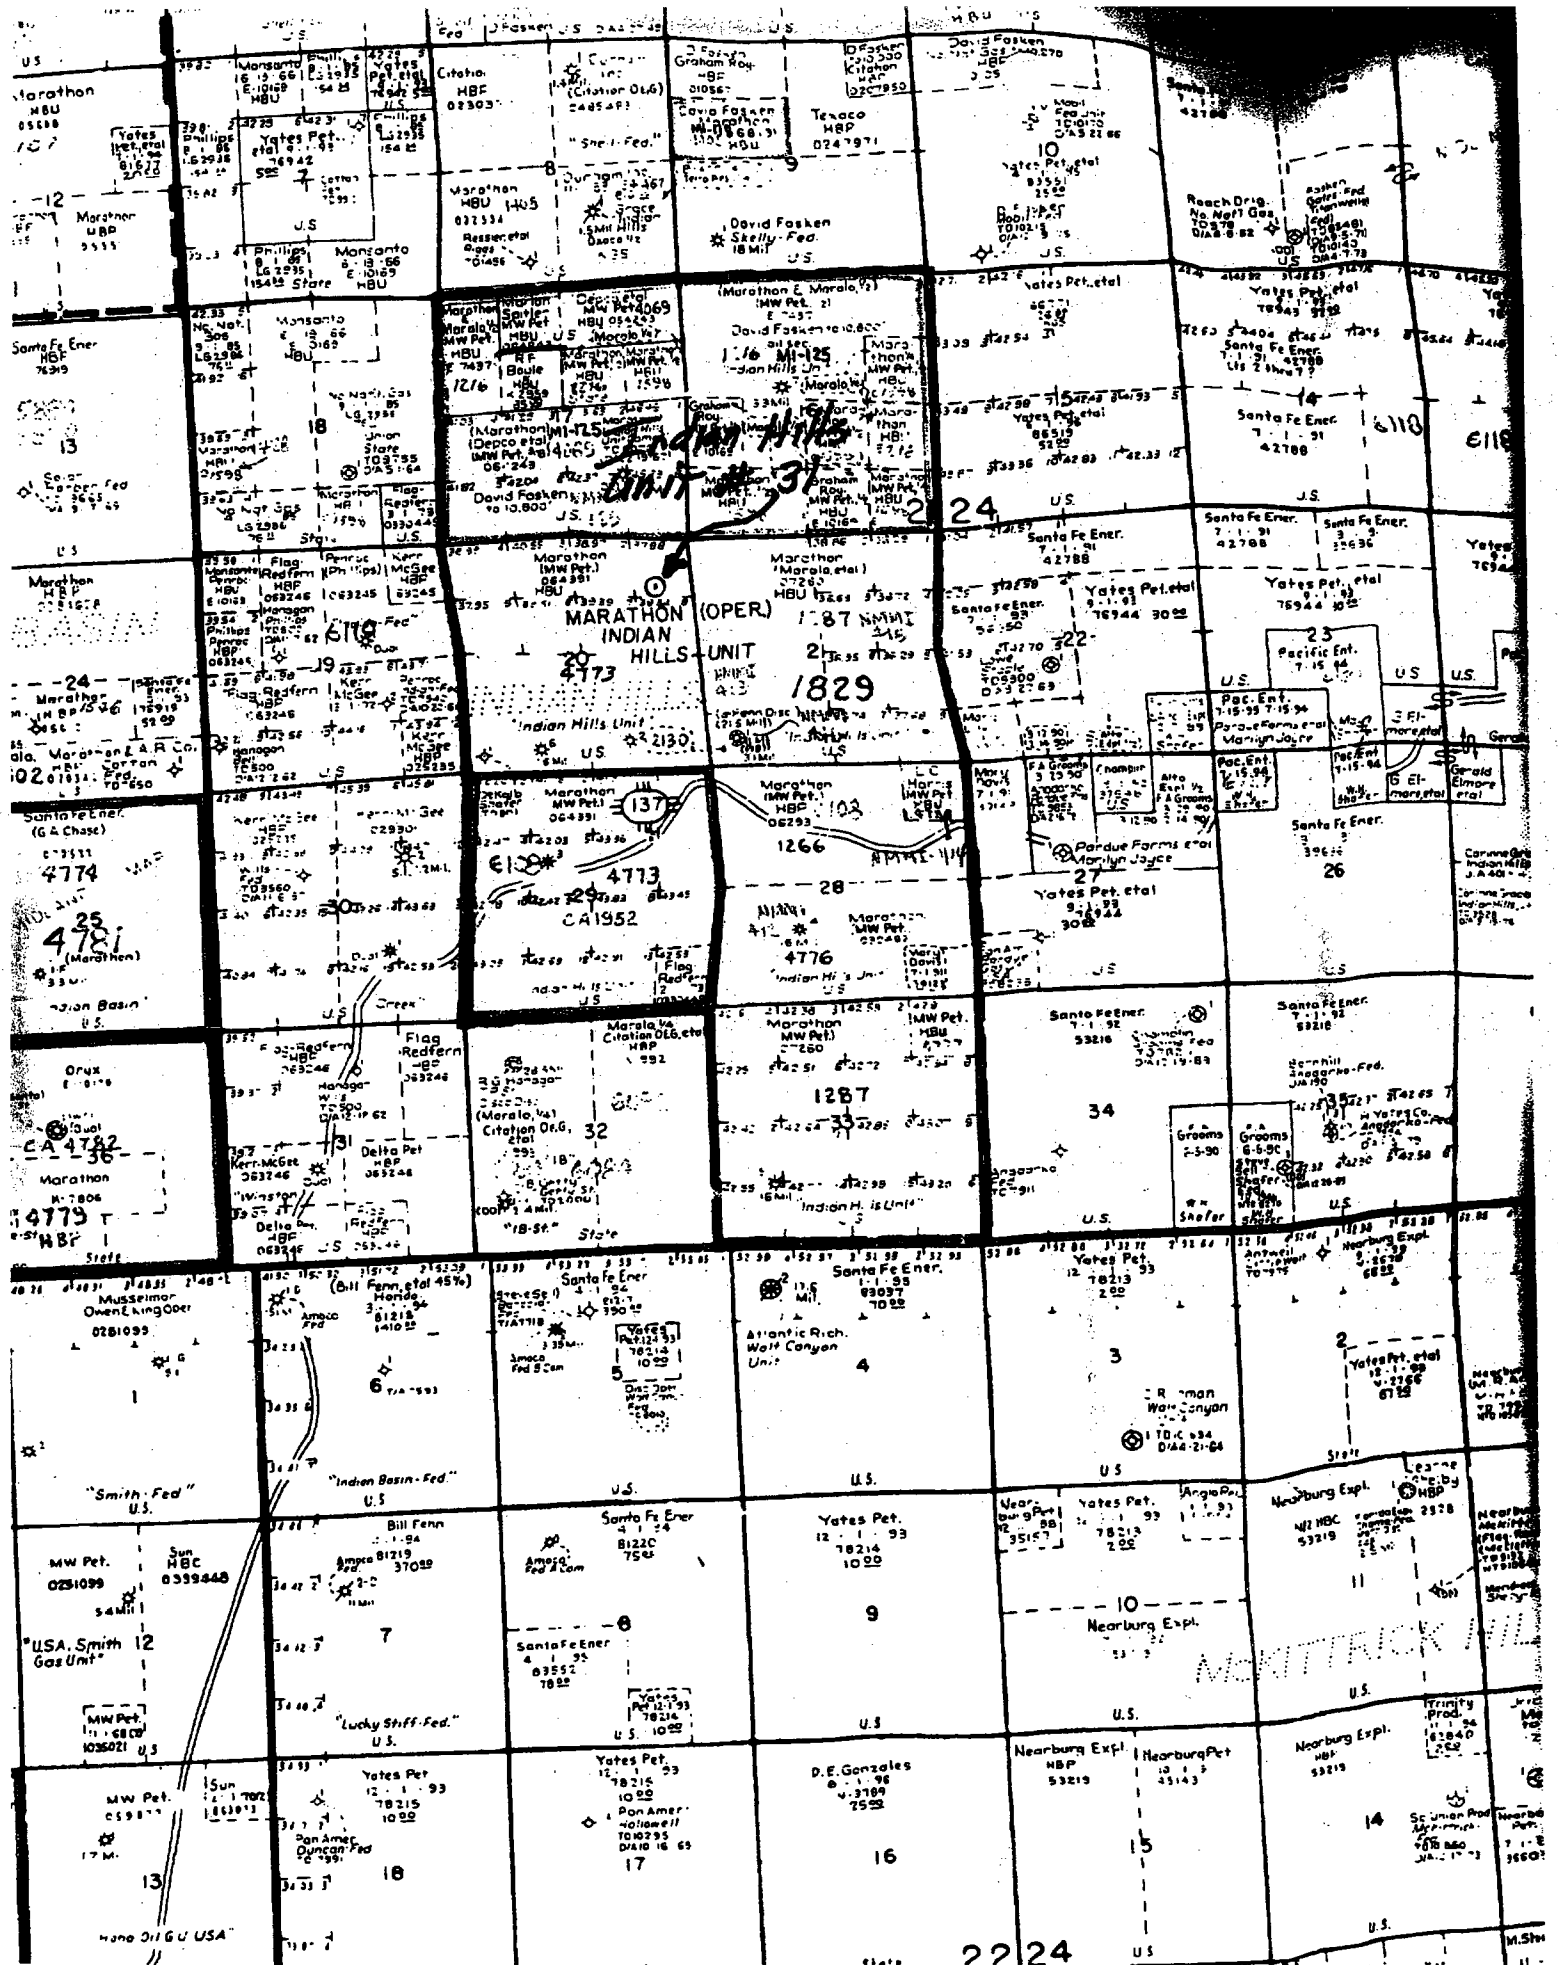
U.S.
Marathon
HBU
Yates Pet. etal
12
Marathon
HBP
Monsanto
E-10169
HBU
Yates Pet. etal
Phillips
U.S.
Phillips
State
Monsanto
E-10169
HBU
Citation
HBP
Duncan
(Citation Oil & G)
"Snell-Fed."
8
Marathon
HBU
Duncan
Graham Roy.
HBP
David Fosken
Marathon
MI-1668.31
HBU
9
David Fosken
Skelly-Fed.
18 Mil
U.S.
D. Fasken
Citation
HBP
David Fasken
HBP
Texaco
HBP
10
Yates Pet. etal
U.S.
Reach Drlg.
No. Nat'l Gas
Fasken
U.S.
Santa Fe Ener.
HBP
13
Monsanto
HBU
No. Nat. Gas
18
Union
State
Marathon
HBU
No. Nat. Gas
Flag-Redfern
State
Marathon
Marola
MW Pet.
HBU
1216
RF
Boyle
HBU
Marathon
Marola
Citation
MW Pet.
HBU
Marathon
Marola
MW Pet.
HBU
Marathon (Depco etal)
MW Pet.
David Fasken
17
U.S.
(Marathon & Marola)
(MW Pet.)
David Fasken
1216 MI-125
Indian Hills Un
Marathon
MW Pet.
HBU
Graham Roy.
Marathon
MW Pet.
HBU
Indian Hills
Unit #31
Yates Pet. etal
Santa Fe Ener.
Yates Pet. etal
15
Santa Fe Ener.
14
6110
6118
U.S.
24
Santa Fe Ener.
42788
Santa Fe Ener.
Santa Fe Ener.
Yates
Marathon
HBP
Flag-Redfern
HBP
Penroc (Phillips)
Kerr McGee
HBP
Monsanto
Phillips
6110
19
Flag-Redfern
Kerr McGee
Kerr McGee
HBP
Marathon
HBU
MARATHON (OPER.)
INDIAN
HILLS-UNIT
20
4773
Marathon
(Marola, etal)
HBU
1187
21
1829
"Indian Hills Unit"
2130
U.S.
Santa Fe Ener.
22
Yates Pet. etal
23
Pacific Ent.
U.S.
U.S.
Pac. Ent.
Pardue Farms etal
Marilyn Joyce
-24-
Marathon
Marathon
L.A.R. Co.
Carlton Fed.
Santa Fe Ener.
(G.A. Chase)
4774
25
4781
(Marathon)
Indian Basin
U.S.
Kerr McGee
HBP
Kerr McGee
30
DeKalb Shafer
Marathon
MW Pet.
137
6100
29
4773
CA1952
Marathon
(MW Pet.)
HBP
1266
28
Marathon
MW Pet.
4776
"Indian Hills Unit"
L.C. Harris
27
Yates Pet. etal
Pardue Farms etal
Marilyn Joyce
Santa Fe Ener.
26
Creek
U.S.
Flag-Redfern
Flag-Redfern
HBP
Oryx
CA 4782
36
Marathon
4779
HBP
State
31
Kerr-McGee
Delta Pet
HBP
"Winston"
Delta Pet
HBP
U.S.
Marola
Citation Oil & G. etal
HBP
(Marola, etal)
Citation Oil & G. etal
32
"18-St."
State
Marathon
MW Pet.
1287
33
Marathon
MW Pet.
HBU
"Indian Hills Unit"
Santa Fe Ener.
34
Santa Fe Ener.
35
H. Yates Co.
Grooms
Grooms
Shafer
U.S.
U.S.
Musselmor
Owen & King Oper.
1
(Bill Fenn, etal 45%)
Amoco Fed
6
"Indian Basin-Fed."
Santa Fe Ener
5
Yates Pet.
Amoco Fed
Santa Fe Ener.
Atlantic Rich.
Wolf Canyon Unit
4
Yates Pet.
3
Wolf Canyon
Nearburg Expl.
2
Yates Pet. etal
"Smith-Fed"
U.S.
U.S.
U.S.
U.S.
Nearburg Expl.
MW Pet.
Sun
HBC
"U.S.A. Smith 12
Gas Unit"
MW Pet.
U.S.
Bill Fenn
Amoco Fed
7
"Lucky Stiff-Fed."
U.S.
Santa Fe Ener
Amoco Fed
8
Santa Fe Ener
Yates Pet.
U.S.
Yates Pet.
9
U.S.
Nearburg
Yates Pet.
10
Nearburg Expl.
11
McKITTRICK HIL
U.S.
Trinity Prod.
MW Pet.
Sun
13
Yates Pet
Pan Amer. Duncan-Fed
18
Yates Pet.
Pan Amer. Hollowell
17
D.E. Gonzales
16
Nearburg Expl.
HBP
Nearburg Pet
15
Nearburg Expl.
HBP
14
Sc Union Prod
Hondo Oil G.U. USA"
State
22 24
U.S.
U.S.
M. Shi